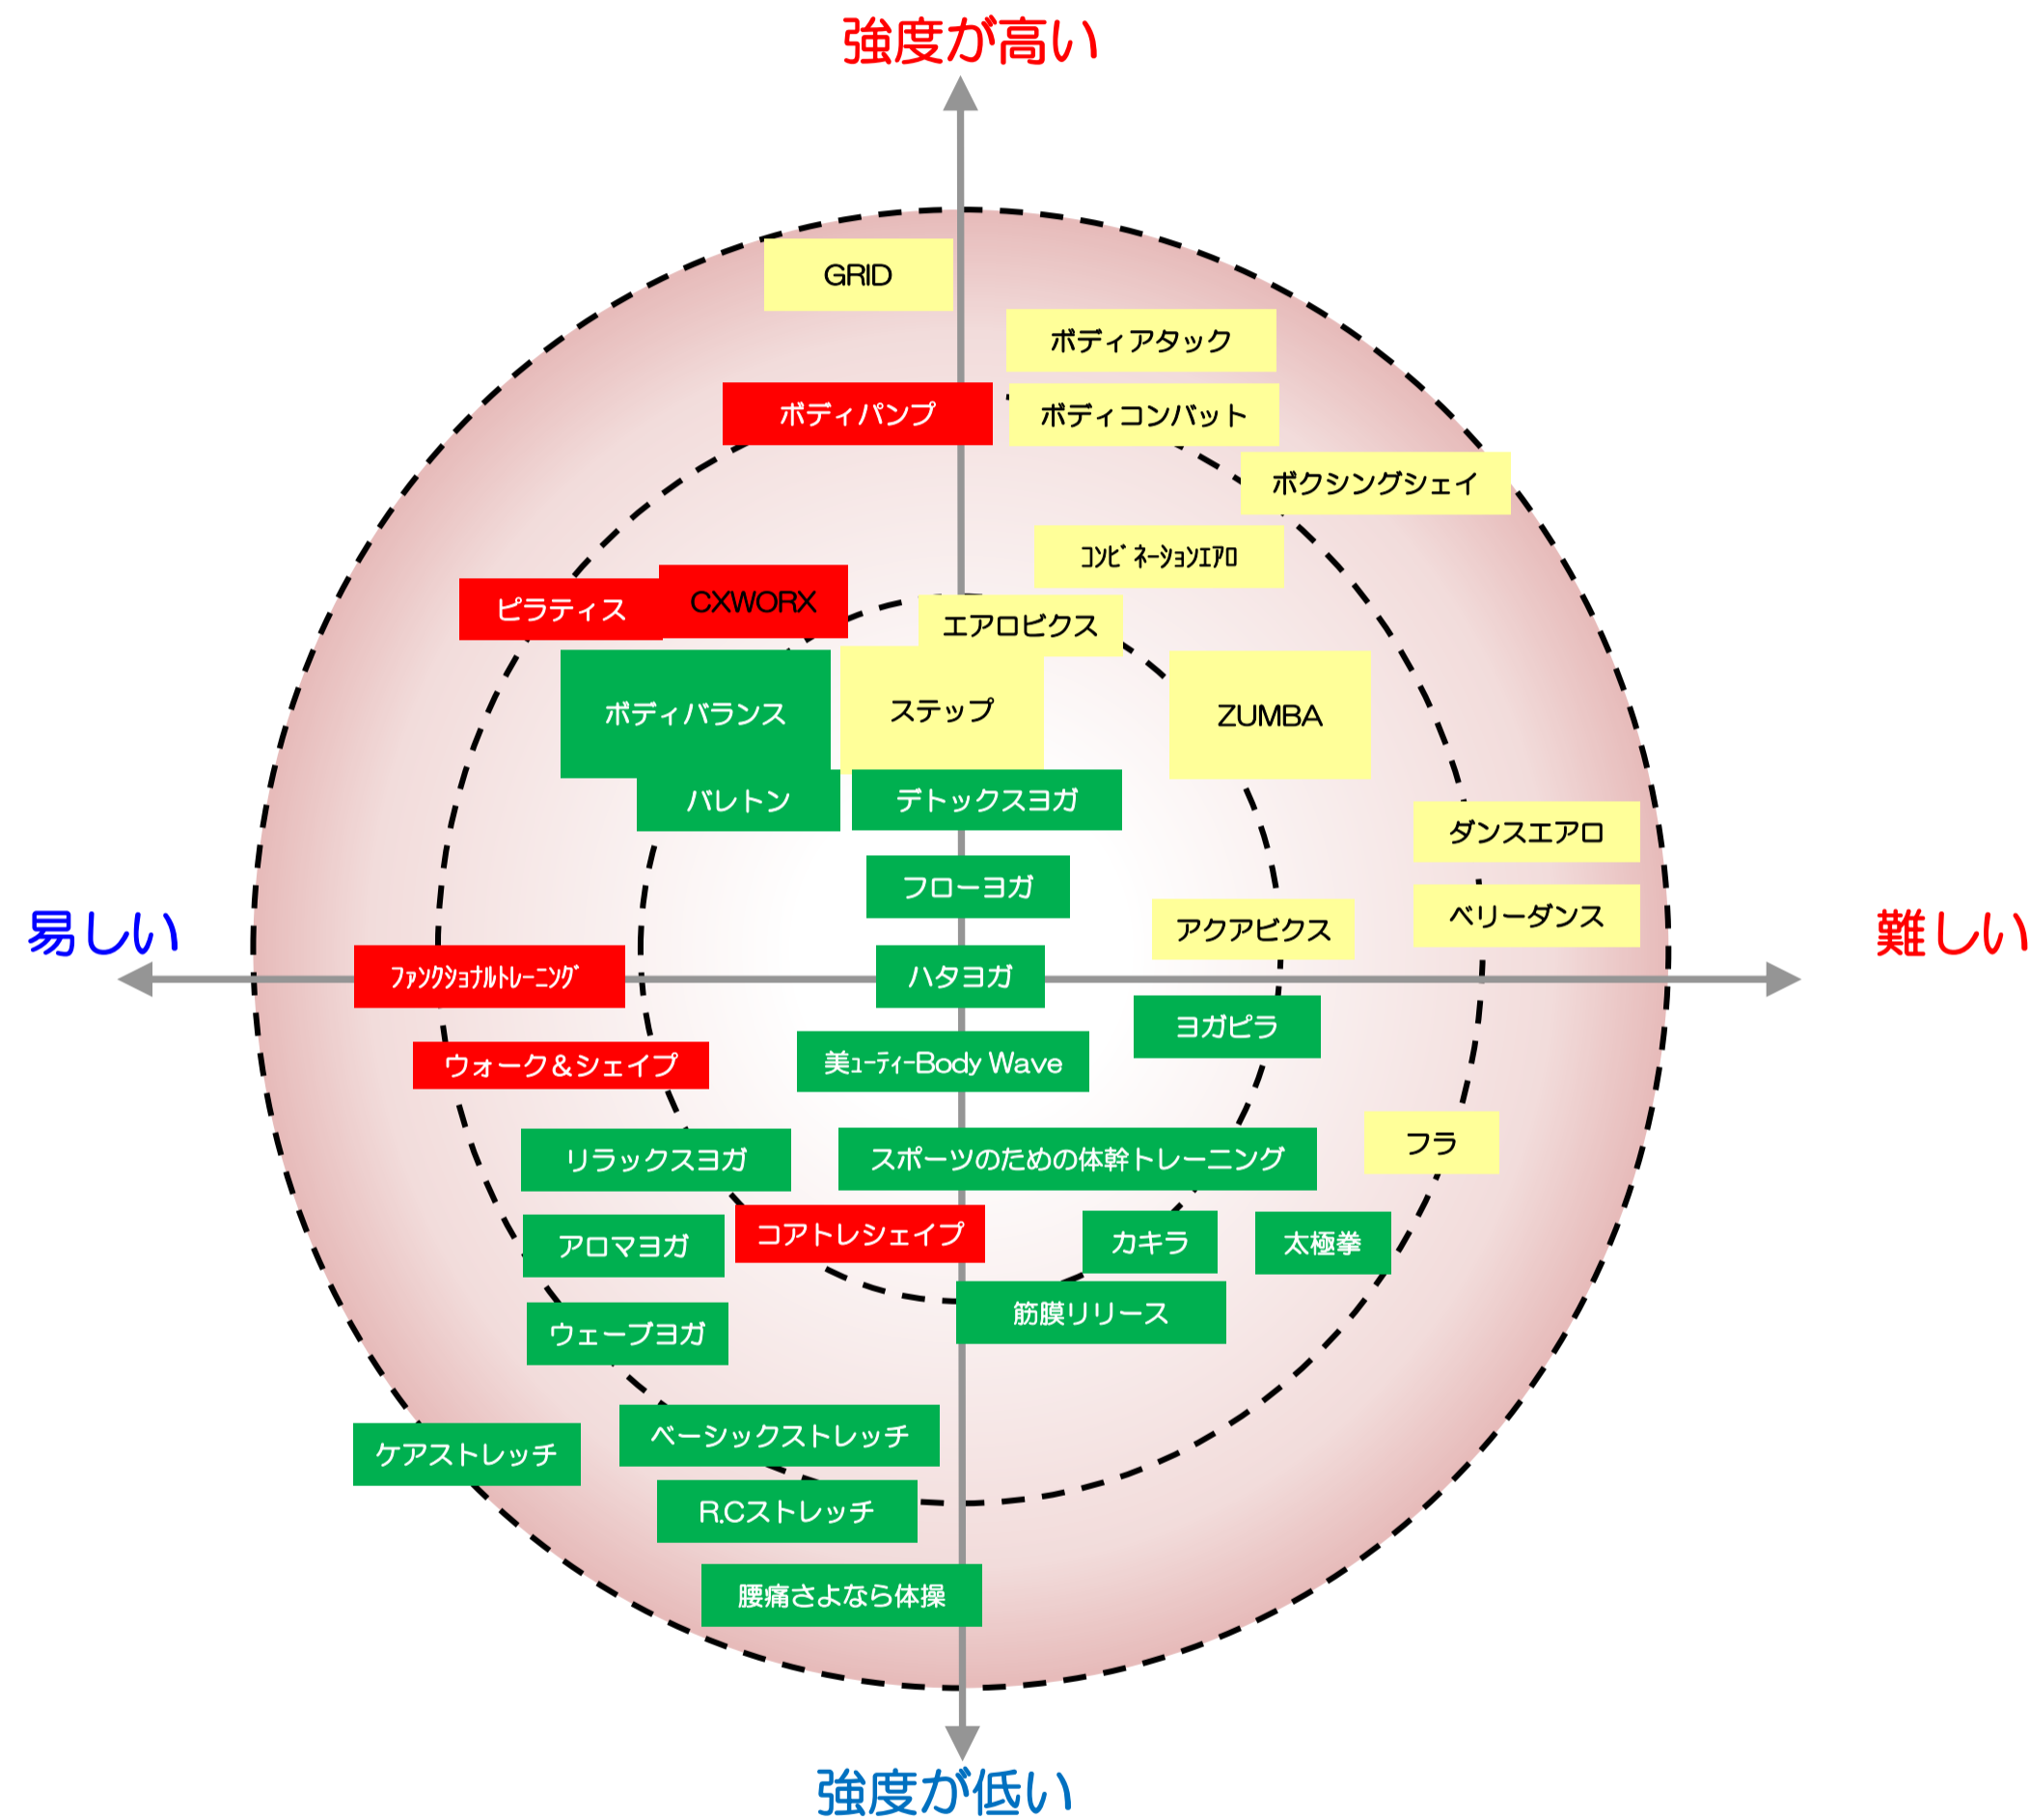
強度が高い

GRID

ボディアタック

ボディパンプ

ボディコンバット

ボクシングシェイ

ｺﾝﾋﾞﾈｰｼｮﾝｴｱﾛ

ピラティス

CXWORX

エアロビクス

ボディバランス

ステップ

ZUMBA

バレトン

デトックスヨガ

ダンスエアロ

フローヨガ

易しい

アクアビクス

ベリーダンス

難しい

ﾌｧﾝｸｼｮﾅﾙﾄﾚｰﾆﾝｸﾞ

ハタヨガ

ヨガピラ

ウォーク＆シェイプ

美ｭｰﾃｨｰBody Wave

リラックスヨガ

スポーツのための体幹トレーニング

フラ

アロマヨガ

コアトレシェイプ

カキラ

太極拳

筋膜リリース

ウェーブヨガ

ケアストレッチ

ベーシックストレッチ

R.Cストレッチ

腰痛さよなら体操

強度が低い